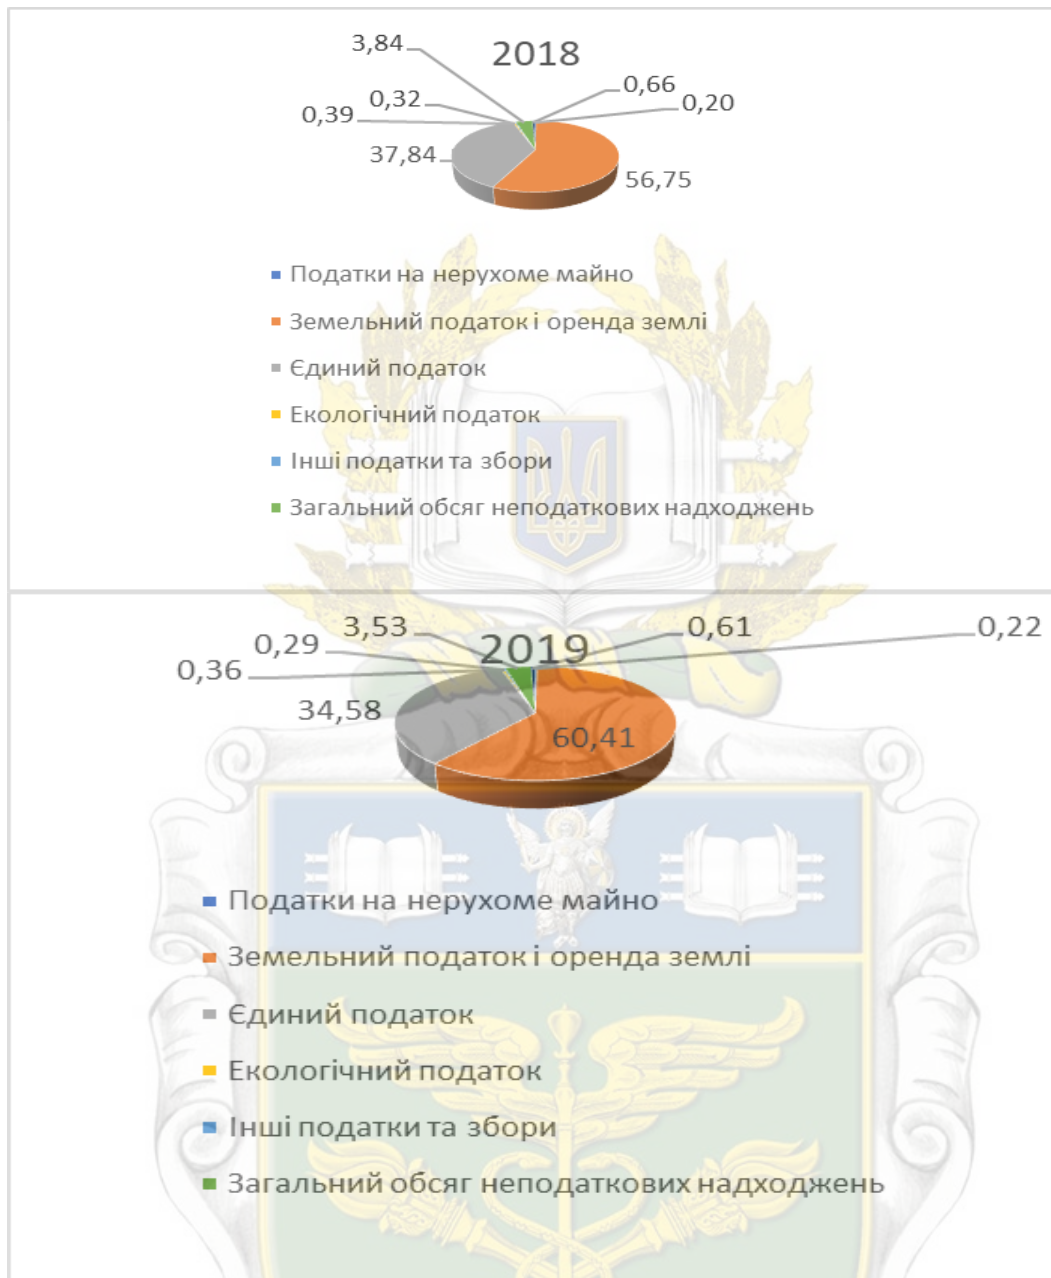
2018

3,84
0,32
0,39
37,84
0,66
0,20
56,75

Податки на нерухоме майно
Земельний податок і оренда землі
Єдиний податок
Екологічний податок
Інші податки та збори
Загальний обсяг неподаткових надходжень

2019

3,53
0,29
0,36
34,58
0,61
0,22
60,41

Податки на нерухоме майно
Земельний податок і оренда землі
Єдиний податок
Екологічний податок
Інші податки та збори
Загальний обсяг неподаткових надходжень